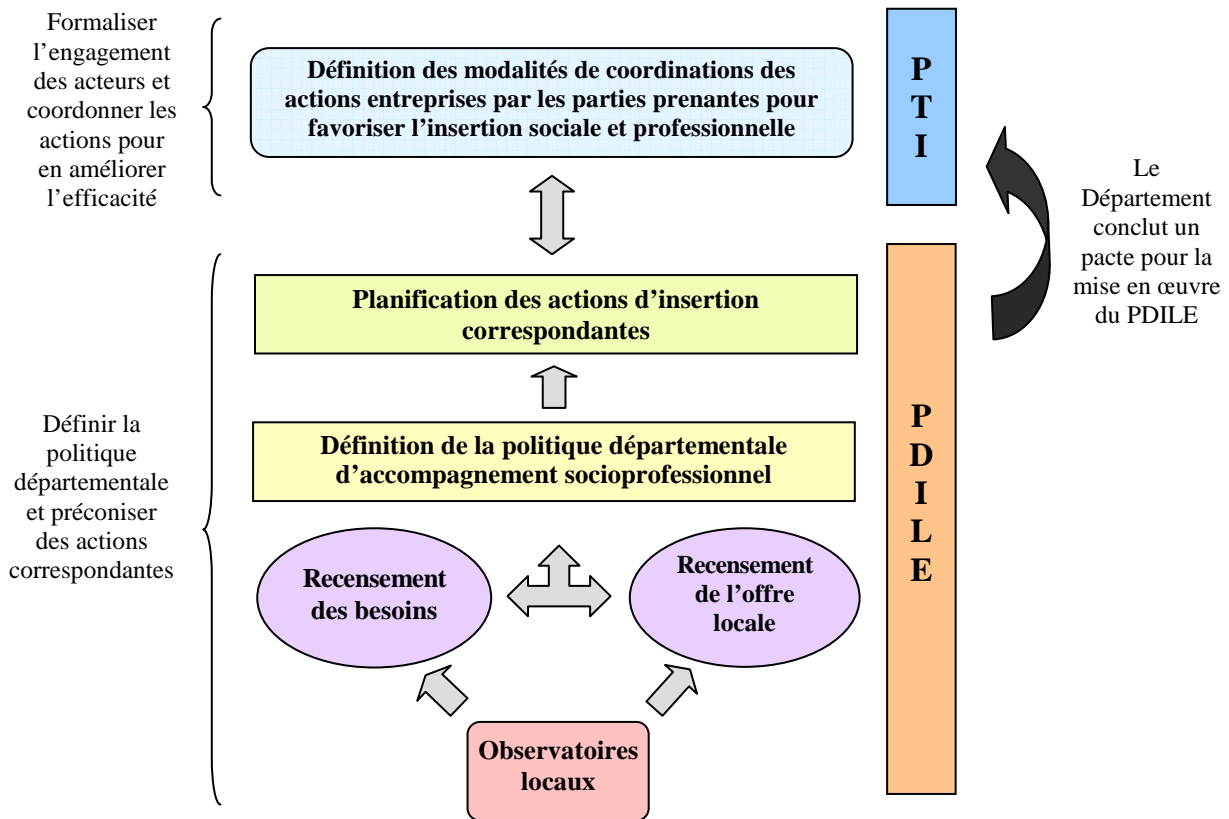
Formaliser l'engagement des acteurs et coordonner les actions pour en améliorer l'efficacité

Définition des modalités de coordinations des actions entreprises par les parties prenantes pour favoriser l'insertion sociale et professionnelle

PTI

Le Département conclut un pacte pour la mise en œuvre du PDILE

Définir la politique départementale et préconiser des actions correspondantes

Planification des actions d'insertion correspondantes

Définition de la politique départementale d'accompagnement socioprofessionnel

PDILE

Recensement des besoins

Recensement de l'offre locale

Observatoires locaux